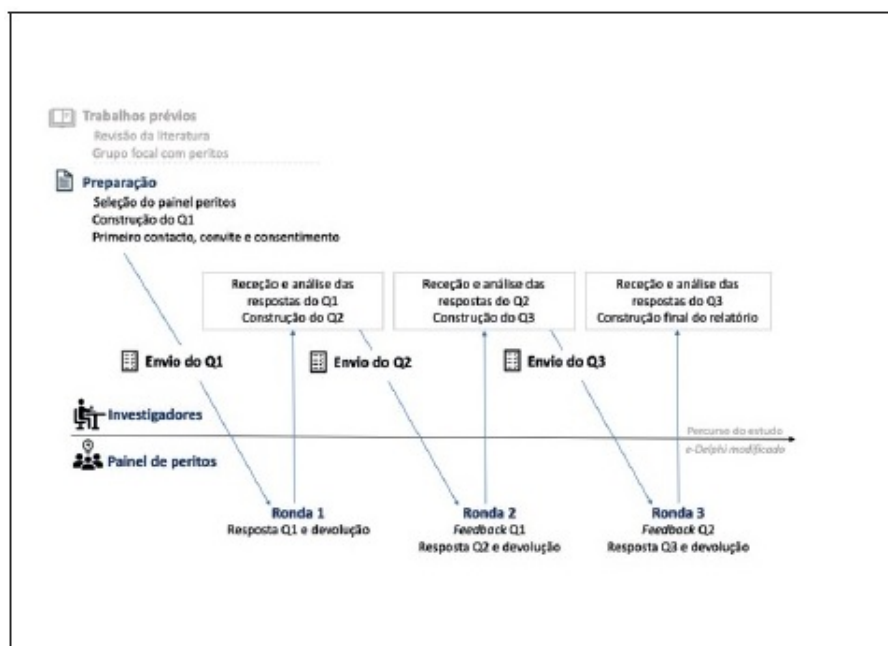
Trabalhos prévios
Revisão da literatura
Grupo focal com peritos

Preparação
Seleção do painel peritos
Construção do Q1
Primeiro contacto, convite e consentimento

Receção e análise das respostas do Q1
Construção do Q2

Receção e análise das respostas do Q2
Construção do Q3

Receção e análise das respostas do Q3
Construção final do relatório

Envio do Q1

Envio do Q2

Envio do Q3

Investigadores

Percurso do estudo
e-Delphi modificado

Painel de peritos

Ronda 1
Resposta Q1 e devolução

Ronda 2
Feedback Q1
Resposta Q2 e devolução

Ronda 3
Feedback Q2
Resposta Q3 e devolução